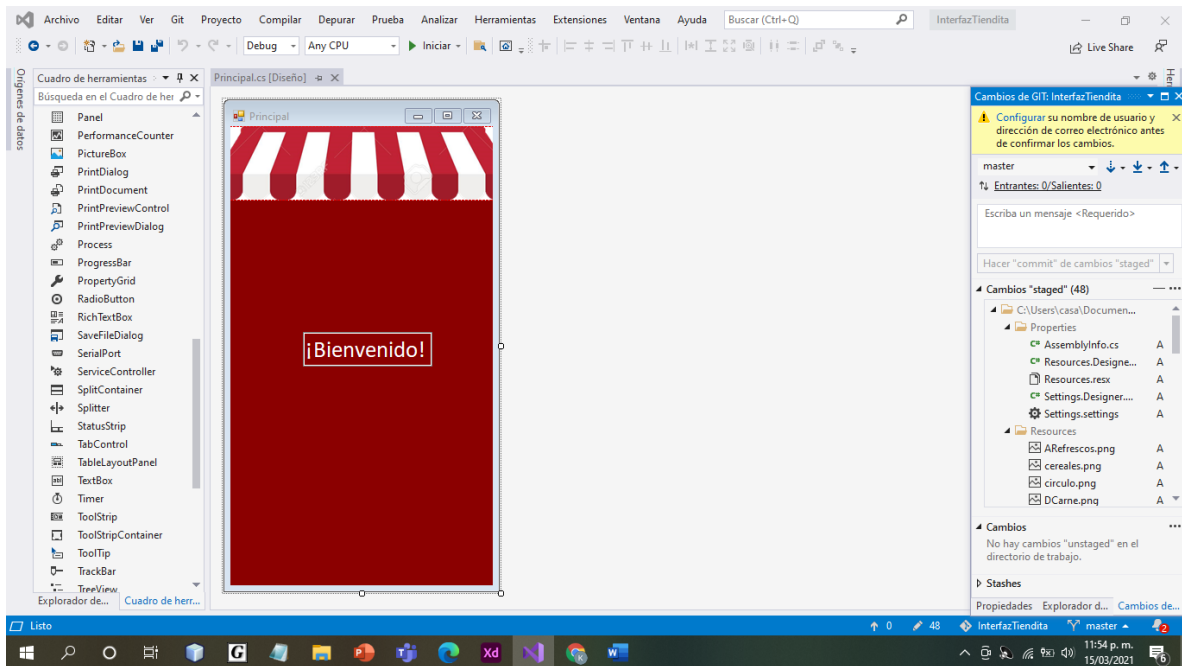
Archivo Editar Ver Git Proyecto Compilar Depurar Prueba Analizar Herramientas Extensiones Ventana Ayuda Buscar (Ctrl+Q) InterfazTiendita

Debug Any CPU ▶ Iniciar Live Share

Orígenes de datos

Cuadro de herramientas

Búsqueda en el Cuadro de her

Panel
PerformanceCounter
PictureBox
PrintDialog
PrintDocument
PrintPreviewControl
PrintPreviewDialog
Process
ProgressBar
PropertyGrid
RadioButton
RichTextBox
SaveFileDialog
SerialPort
ServiceController
SplitContainer
Splitter
StatusStrip
TabControl
TableLayoutPanel
TextBox
Timer
ToolStrip
ToolStripContainer
ToolTip
TrackBar
TreeView

Explorador de... Cuadro de herr...

Principal.cs [Diseño]

Principal

¡Bienvenido!

Cambios de GIT: InterfazTiendita

Configurar su nombre de usuario y dirección de correo electrónico antes de confirmar los cambios.

master

Entrantes: 0/Salientes: 0

Escriba un mensaje <Requerido>

Hacer "commit" de cambios "staged"

Cambios "staged" (48)

C:\Users\casa\Documen...
Properties
AssemblyInfo.cs A
Resources.Designe... A
Resources.resx A
Settings.Designer.... A
Settings.settings A
Resources
ARefrescos.png A
cereales.png A
circulo.png A
DCarne.png A

Cambios

No hay cambios "unstaged" en el directorio de trabajo.

Stashes

Propiedades Explorador d... Cambios de...

Listo 0 48 InterfazTiendita master 2

11:54 p. m. 15/03/2021